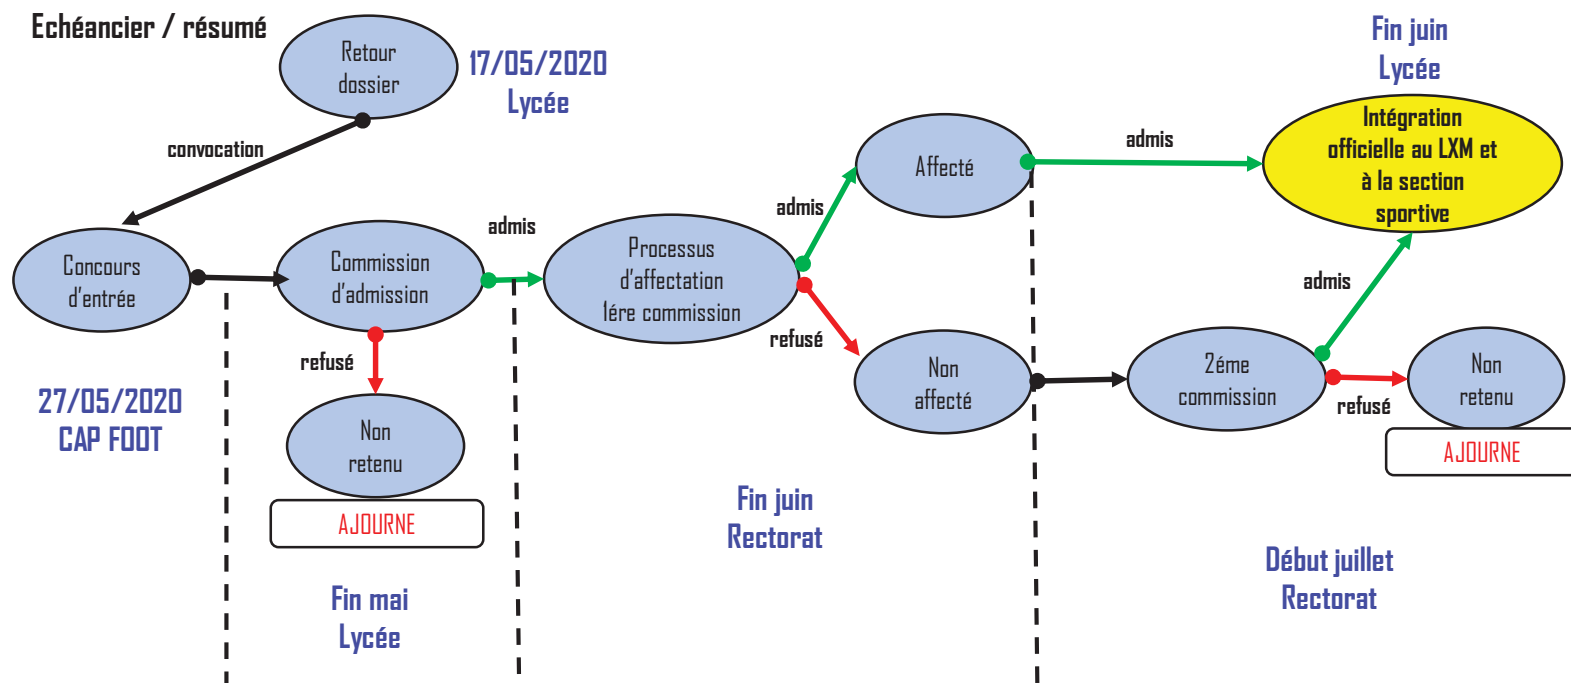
Echéancier / résumé

Retour dossier

17/05/2020
Lycée

convocation

Concours d'entrée

Commission d'admission

admis

Processus d'affectation 1ére commission

admis

Affecté

admis

Fin juin
Lycée

Intégration officielle au LXM et à la section sportive

refusé

refusé

Non retenu

AJOURNE

27/05/2020
CAP FOOT

Non affecté

2éme commission

admis

refusé

Non retenu

AJOURNE

Fin juin
Rectorat

Fin mai
Lycée

Début juillet
Rectorat